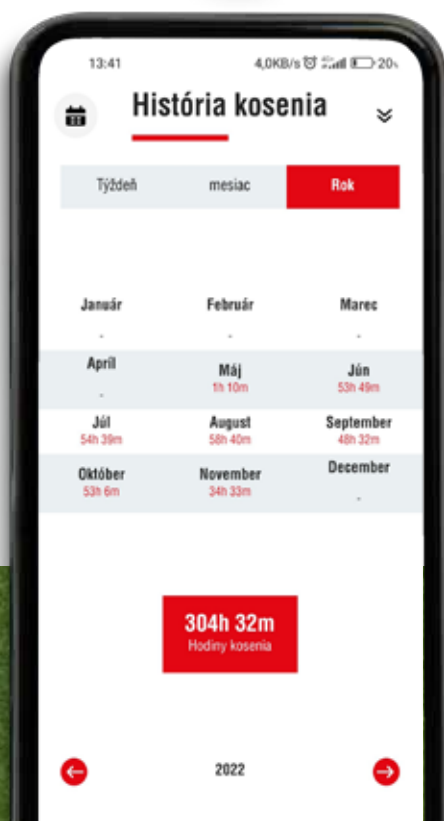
13:41 4,0KB/s 20

História kosenia

Týždeň mesiac Rok

| Január | Február | Marec |
|---|---|---|
| - | - | - |
| Apríl | Máj | Jún |
| - | 1h 10m | 53h 49m |
| Júl | August | September |
| 54h 39m | 58h 40m | 48h 32m |
| Október | November | December |
| 53h 6m | 34h 33m | - |

304h 32m
Hodiny kosenia

2022